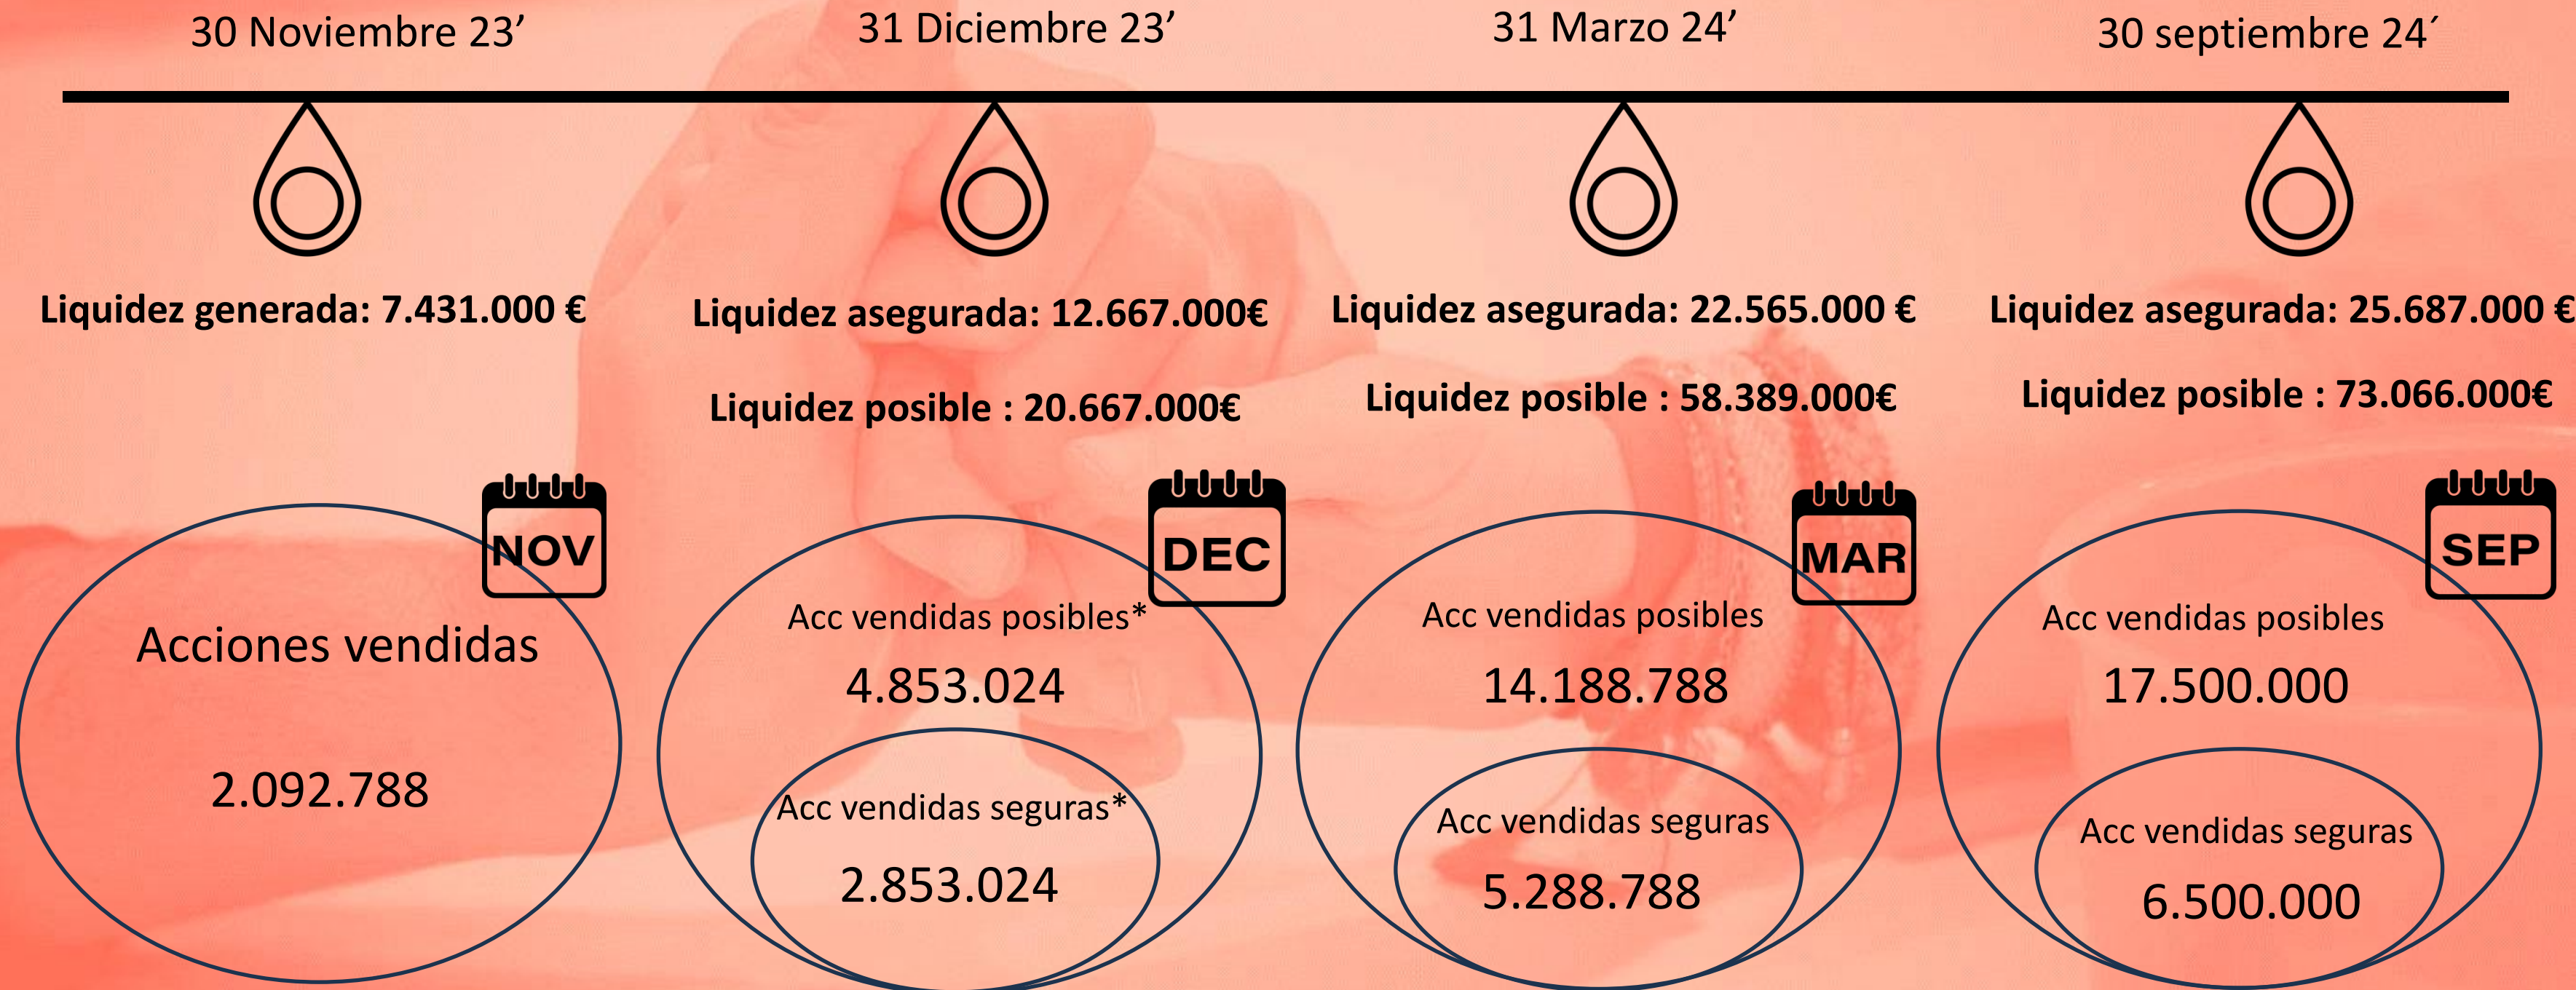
30 Noviembre 23’

Liquidez generada: 7.431.000 €

NOV

Acciones vendidas

2.092.788

31 Diciembre 23’

Liquidez asegurada: 12.667.000€

Liquidez posible : 20.667.000€

DEC

Acc vendidas posibles*

4.853.024

Acc vendidas seguras*

2.853.024

31 Marzo 24’

Liquidez asegurada: 22.565.000 €

Liquidez posible : 58.389.000€

MAR

Acc vendidas posibles

14.188.788

Acc vendidas seguras

5.288.788

30 septiembre 24´

Liquidez asegurada: 25.687.000 €

Liquidez posible : 73.066.000€

SEP

Acc vendidas posibles

17.500.000

Acc vendidas seguras

6.500.000